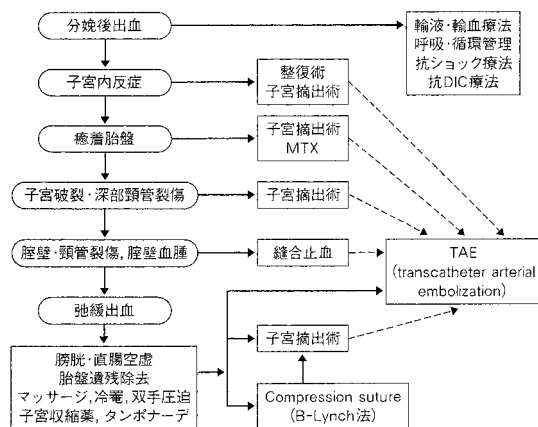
分娩後出血

輸液·輸血療法
呼吸·循環管理
抗ショック療法
抗DIC療法

子宮内反症

整復術
子宮摘出術

癒着胎盤

子宮摘出術
MTX

子宮破裂·深部頸管裂傷

子宮摘出術

腟壁·頸管裂傷, 腟壁血腫

縫合止血

TAE
(transcatheter arterial embolization)

弛緩出血

膀胱·直腸空虚
胎盤遺残除去
マッサージ, 冷罨, 双手圧迫
子宮収縮薬, タンポナーデ

子宮摘出術

Compression suture
(B-Lynch法)